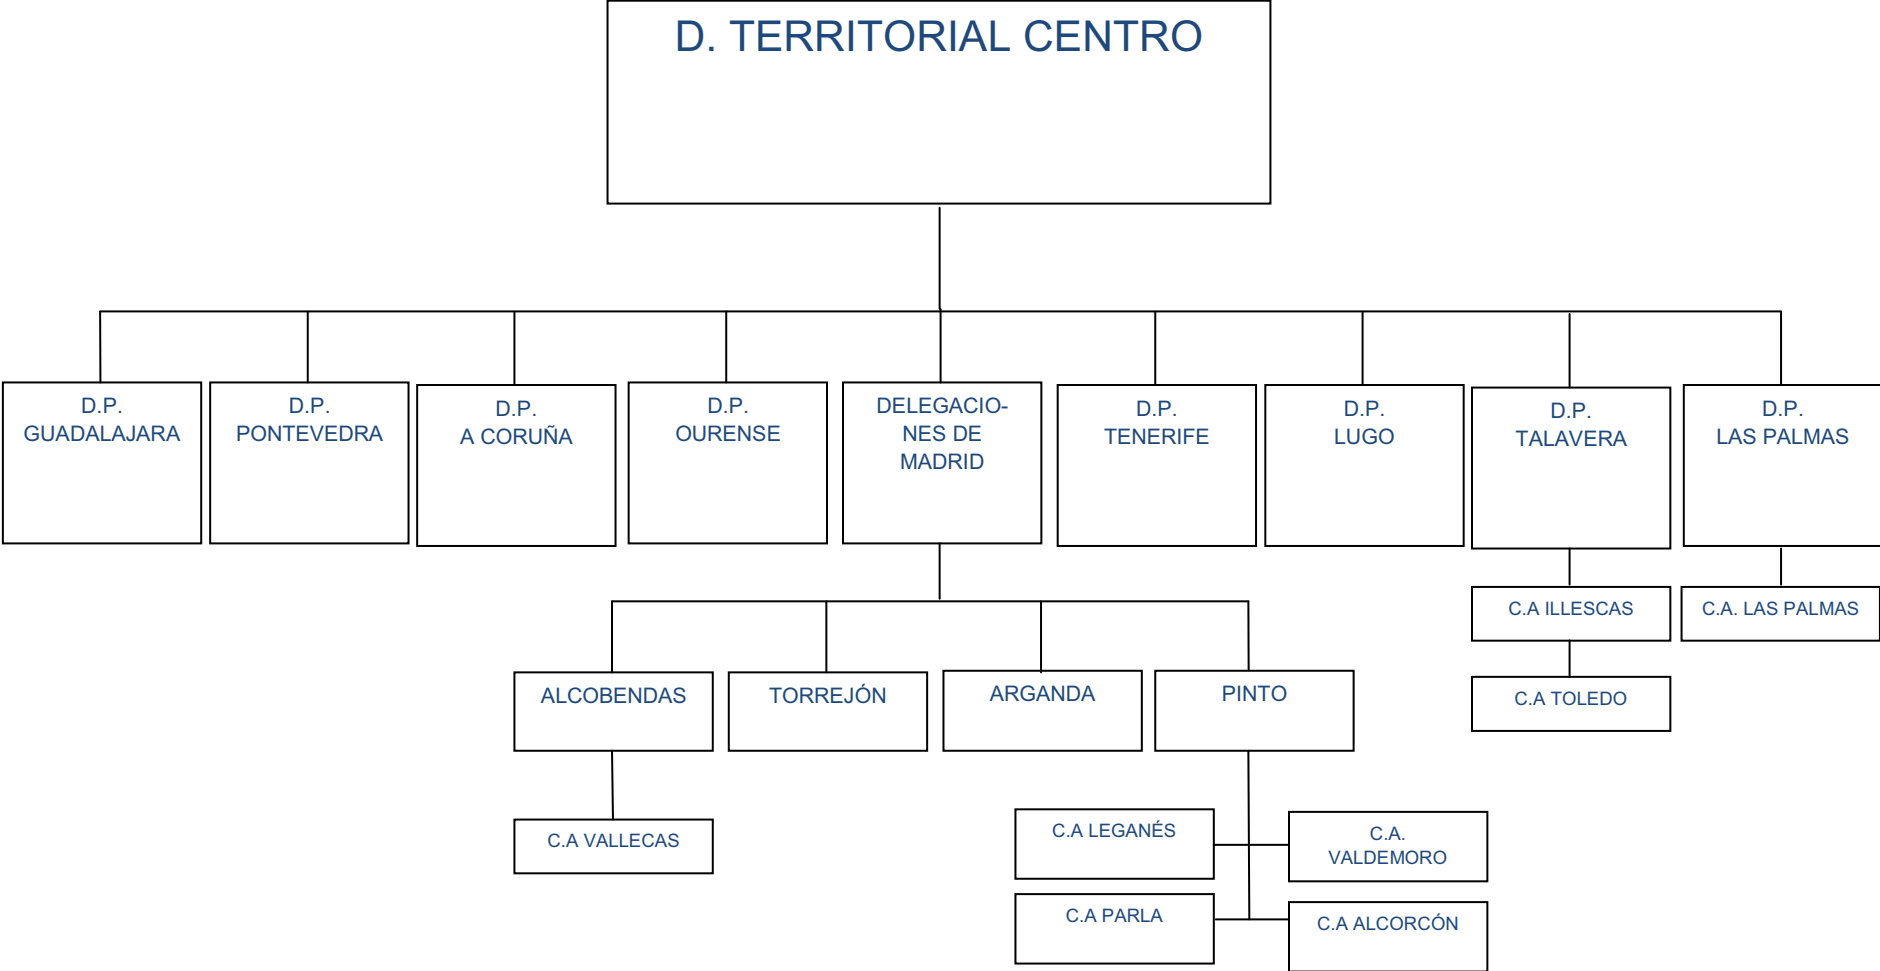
D. TERRITORIAL CENTRO

D.P. GUADALAJARA

D.P. PONTEVEDRA

D.P. A CORUÑA

D.P. OURENSE

DELEGACIONES DE MADRID

D.P. TENERIFE

D.P. LUGO

D.P. TALAVERA

D.P. LAS PALMAS

ALCOBENDAS

TORREJÓN

ARGANDA

PINTO

C.A ILLESCAS

C.A TOLEDO

C.A. LAS PALMAS

C.A VALLECAS

C.A LEGANÉS

C.A. VALDEMORO

C.A PARLA

C.A ALCORCÓN